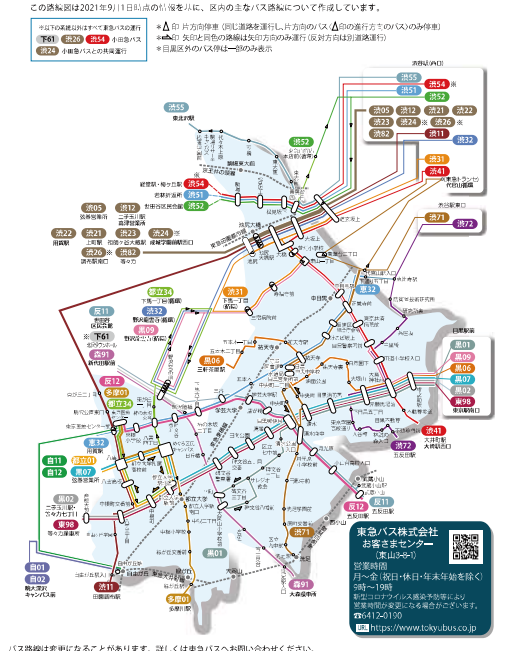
この路線図は2021年9月1日時点の情報を基に、区内の主なバス路線について作成しています。

※以下の系統以外はすべて東急バスの運行
下61 小田急バス
渋26 渋54 小田急バス
渋24 小田急バスとの共同運行

※ ▲印 片方向停車（同じ道路を運行し、片方向のバス/△印の運行方向のバスのみ停車）
※◀ 矢印と同色の路線は矢印方向のみ運行（反対方向は別道路運行）
※目黒区外のバス停は一部のみ表示

渋谷駅

渋55 東北沢駅
渋55 渋54 ※
渋51
渋52
渋05 渋21 渋22
渋23 渋24 ※ 渋26 ※
渋82 渋11 渋32
渋31
渋41
恵比寿駅
渋71 渋72
目黒駅
黒01
黒02
黒06
黒07
黒09
東98
東京駅南口

渋54 渋51 渋52
渋05 渋12 渋21 渋23 渋24 渋26 渋82
園01 渋72 渋41 渋31 渋32 渋11 渋71 渋12

反11
下61
黒09
東京91
渋12
渋34
森02 黒07
自11
黒01
黒02
東98
多摩01
園01
黒08
恵32
多摩川線
渋32
恵比寿

東急バス株式会社
お客さまセンター
（東山3-8-1）
営業時間
月〜金（祝日・年末年始を除く）
9時〜19時
新型コロナウイルス感染予防等により営業時間が変更になる場合がございます。
☎6412-0190
https://www.tokyubus.co.jp

バス路線は変更になることがあります。詳しくは東急バスへお問い合わせください。